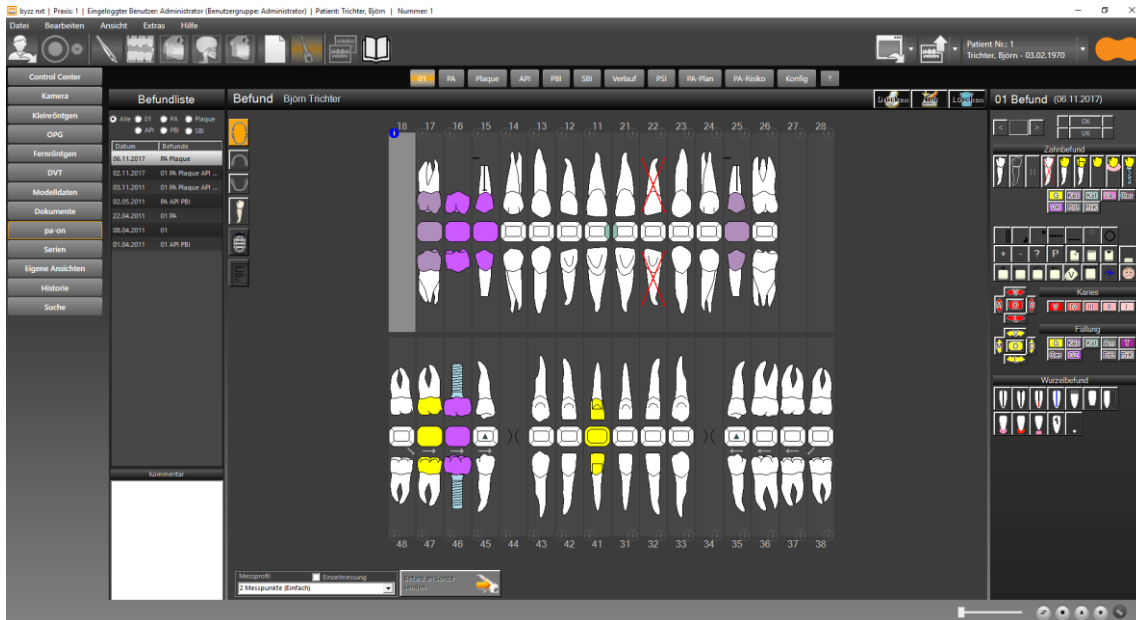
byzz nxt | Praxis: 1 | Eingeloggter Benutzer: Administrator (Benutzergruppe: Administrator) | Patient: Trichter, Björn | Nummer: 1

Datei Bearbeiten Ansicht Extras Hilfe

Patient Nr.: 1
Trichter, Björn - 03.02.1970

Control Center
Kamera
Kleinröntgen
OPG
Fernröntgen
DVT
Modelldaten
Dokumente
pa-on
Serien
Eigene Ansichten
Historie
Suche

01 PA Plaque API PBI SBI Verlauf PSI PA-Plan PA-Risiko Konfig ?

Befundliste

Alle 01 PA Plaque API PBI SBI

| Datum | Befunde |
|---|---|
| 06.11.2017 | PA Plaque |
| 02.11.2017 | 01 PA Plaque API ... |
| 03.11.2011 | 01 PA Plaque API ... |
| 02.05.2011 | PA API PBI |
| 22.04.2011 | 01 PA |
| 08.04.2011 | 01 |
| 01.04.2011 | 01 API PBI |

Kommentar

Befund Björn Trichter

18 17 16 15 14 13 12 11 21 22 23 24 25 26 27 28

48 47 46 45 44 43 42 41 31 32 33 34 35 36 37 38

Messprofil
Einzelmessung
2 Messpunkte (Einfach)

Befund an Sonde senden

01 Befund (06.11.2017)

OK
UK

Zahnbefund

Karies

Füllung

Wurzelbefund